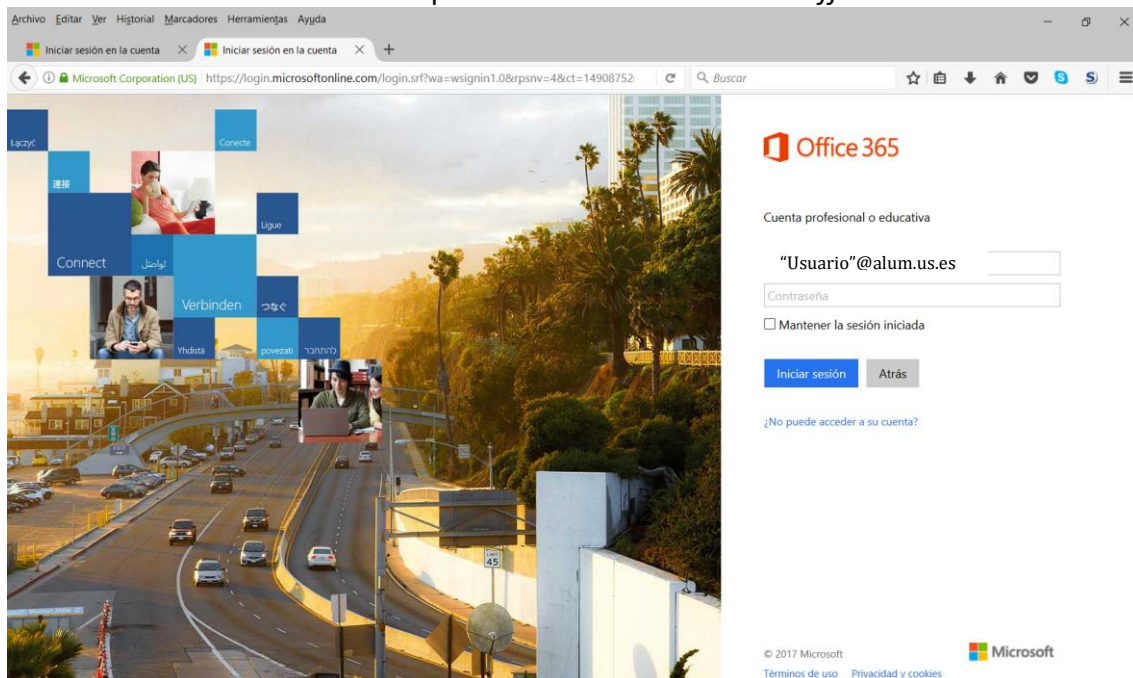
Archivo Editar Ver Historial Marcadores Herramientas Ayuda

Iniciar sesión en la cuenta × Iniciar sesión en la cuenta × +

Microsoft Corporation (US) https://login.microsoftonline.com/login.srf?wa=wsignin1.0&rpsnv=4&ct=14908752 Buscar

Łączyć Conecte 連接 Ligue Connect لتواصل Verbinden つなぐ Yhdistä povezati להתחבר

Office 365

Cuenta profesional o educativa

"Usuario"@alum.us.es

Contraseña

Mantener la sesión iniciada

Iniciar sesión Atrás

¿No puede acceder a su cuenta?

© 2017 Microsoft

Microsoft

Términos de uso Privacidad y cookies

45